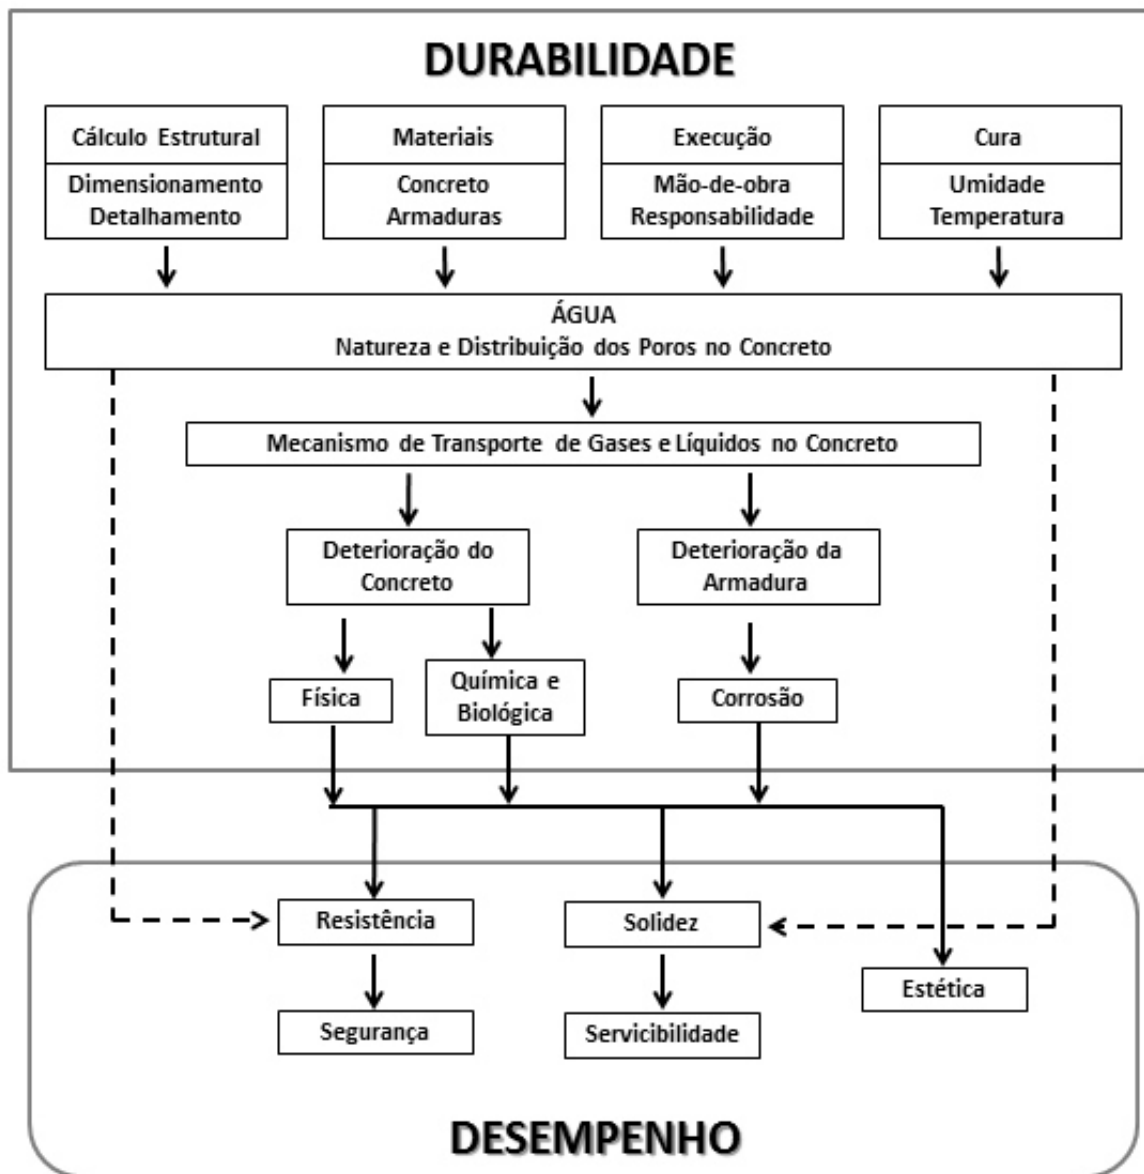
DURABILIDADE

Cálculo Estrutural
Dimensionamento
Detalhamento

Materiais
Concreto
Armaduras

Execução
Mão-de-obra
Responsabilidade

Cura
Umidade
Temperatura

ÁGUA
Natureza e Distribuição dos Poros no Concreto

Mecanismo de Transporte de Gases e Líquidos no Concreto

Deterioração do Concreto

Deterioração da Armadura

Física

Química e Biológica

Corrosão

Resistência

Solidez

Estética

Segurança

Servicibilidade

DESEMPENHO